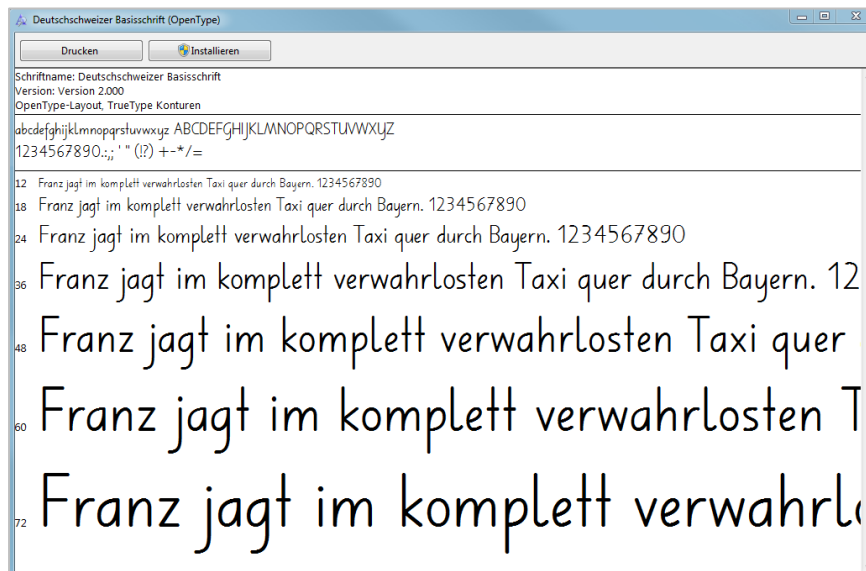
Deutschschweizer Basisschrift (OpenType)

Drucken
Installieren

Schriftname: Deutschschweizer Basisschrift
Version: Version 2.000
OpenType-Layout, TrueType Konturen

abcdefghijklmnopqrstuvwxyz ABCDEFGHIJKLMNOPQRSTUVWXYZ
1234567890.:,; ' " (!?) +-*/=

12 Franz jagt im komplett verwahrlosten Taxi quer durch Bayern. 1234567890
18 Franz jagt im komplett verwahrlosten Taxi quer durch Bayern. 1234567890
24 Franz jagt im komplett verwahrlosten Taxi quer durch Bayern. 1234567890
36 Franz jagt im komplett verwahrlosten Taxi quer durch Bayern. 12
48 Franz jagt im komplett verwahrlosten Taxi quer
60 Franz jagt im komplett verwahrlosten T
72 Franz jagt im komplett verwahrl